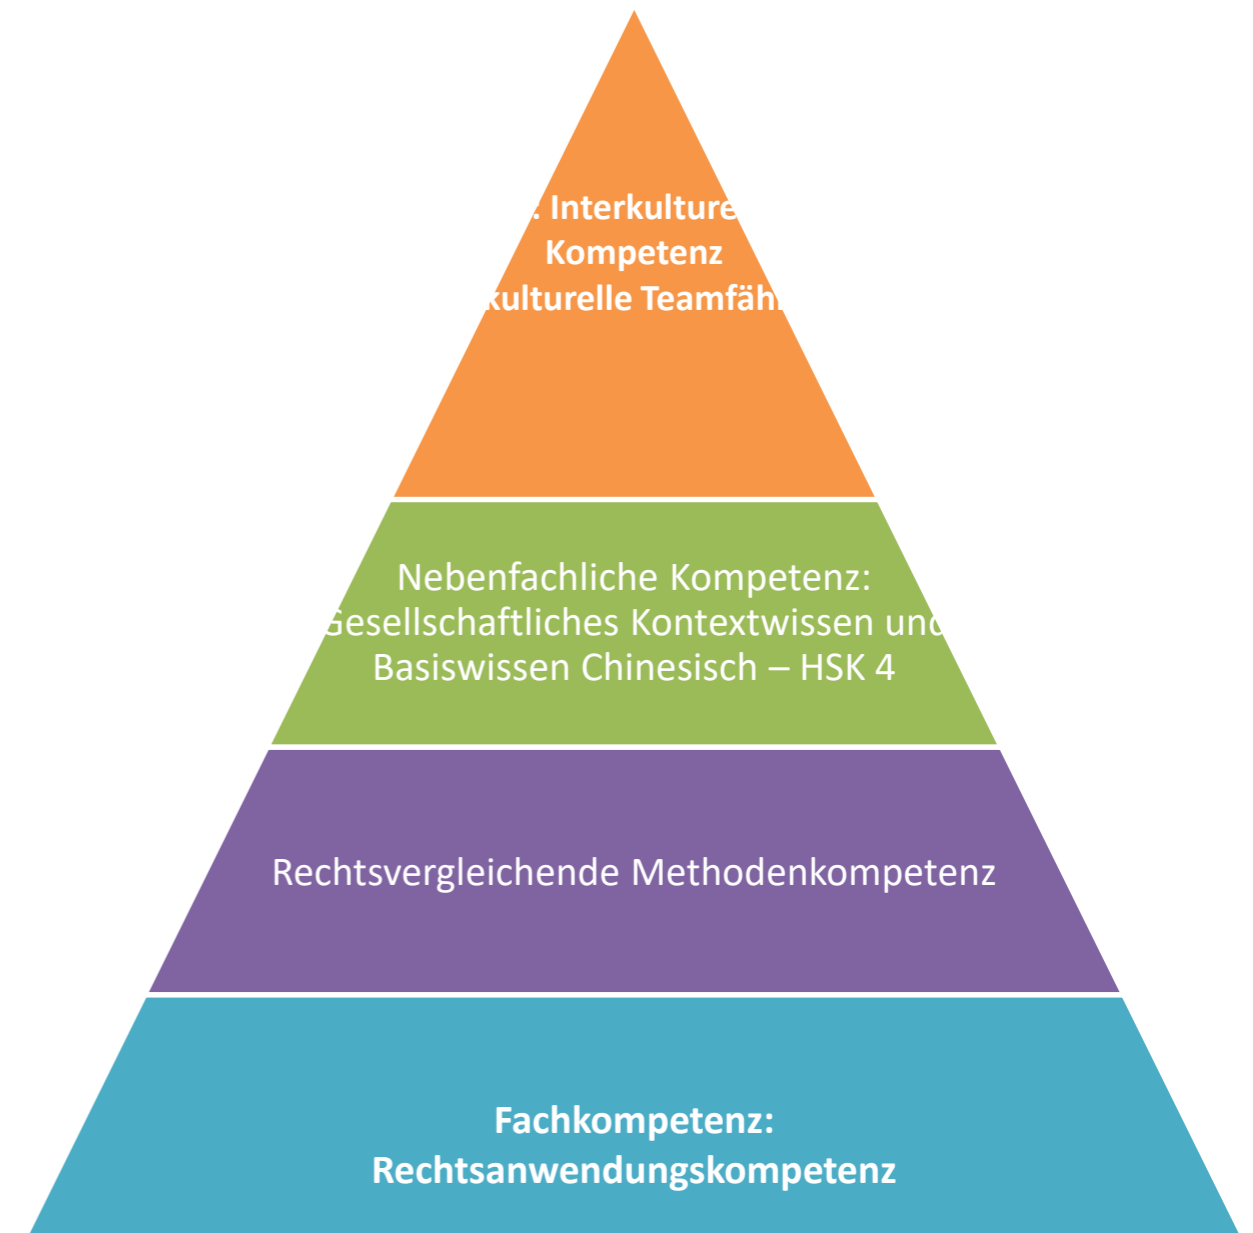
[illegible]: Interkulture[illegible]
Kompetenz
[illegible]kulturelle Teamfäh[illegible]

Nebenfachliche Kompetenz:
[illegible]esellschaftliches Kontextwissen un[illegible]
Basiswissen Chinesisch – HSK 4

Rechtsvergleichende Methodenkompetenz

Fachkompetenz:
Rechtsanwendungskompetenz